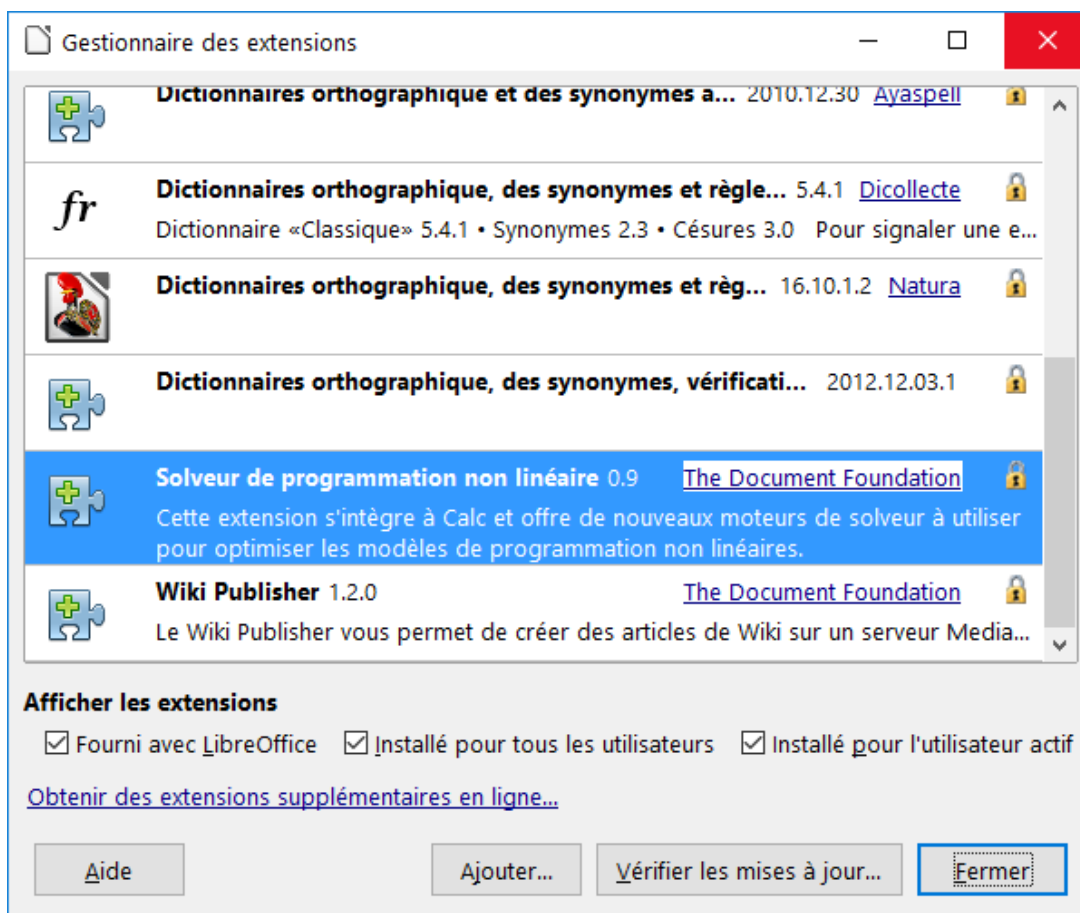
Gestionnaire des extensions

Dictionnaires orthographique et des synonymes a... 2010.12.30 Ayaspell

fr

Dictionnaires orthographique, des synonymes et règle... 5.4.1 Dicollecte
Dictionnaire «Classique» 5.4.1 • Synonymes 2.3 • Césures 3.0 Pour signaler une e...

Dictionnaires orthographique, des synonymes et règ... 16.10.1.2 Natura

Dictionnaires orthographique, des synonymes, vérificati... 2012.12.03.1

Solveur de programmation non linéaire 0.9 The Document Foundation
Cette extension s'intègre à Calc et offre de nouveaux moteurs de solveur à utiliser pour optimiser les modèles de programmation non linéaires.

Wiki Publisher 1.2.0 The Document Foundation
Le Wiki Publisher vous permet de créer des articles de Wiki sur un serveur Media...

Afficher les extensions
Fourni avec LibreOffice
Installé pour tous les utilisateurs
Installé pour l'utilisateur actif

Obtenir des extensions supplémentaires en ligne...

Aide
Ajouter...
Vérifier les mises à jour...
Fermer